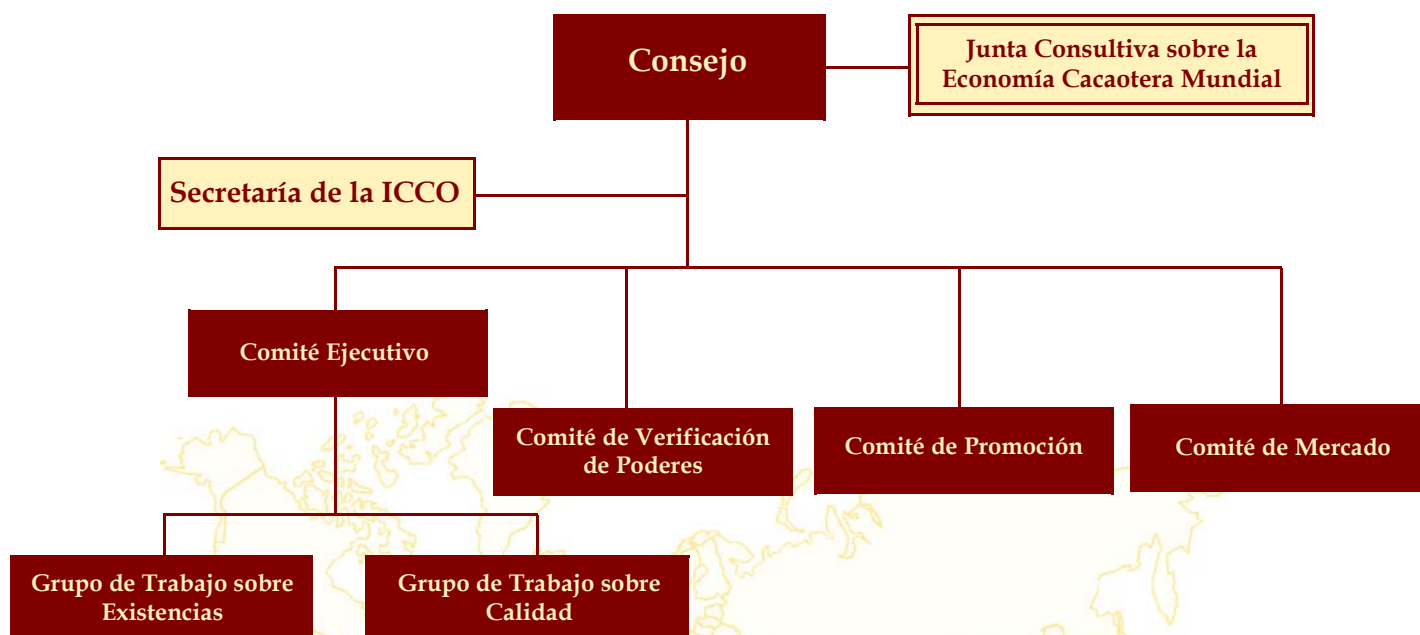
Consejo

Junta Consultiva sobre la Economía Cacaotera Mundial

Secretaría de la ICCO

Comité Ejecutivo

Comité de Verificación de Poderes

Comité de Promoción

Comité de Mercado

Grupo de Trabajo sobre Existencias

Grupo de Trabajo sobre Calidad